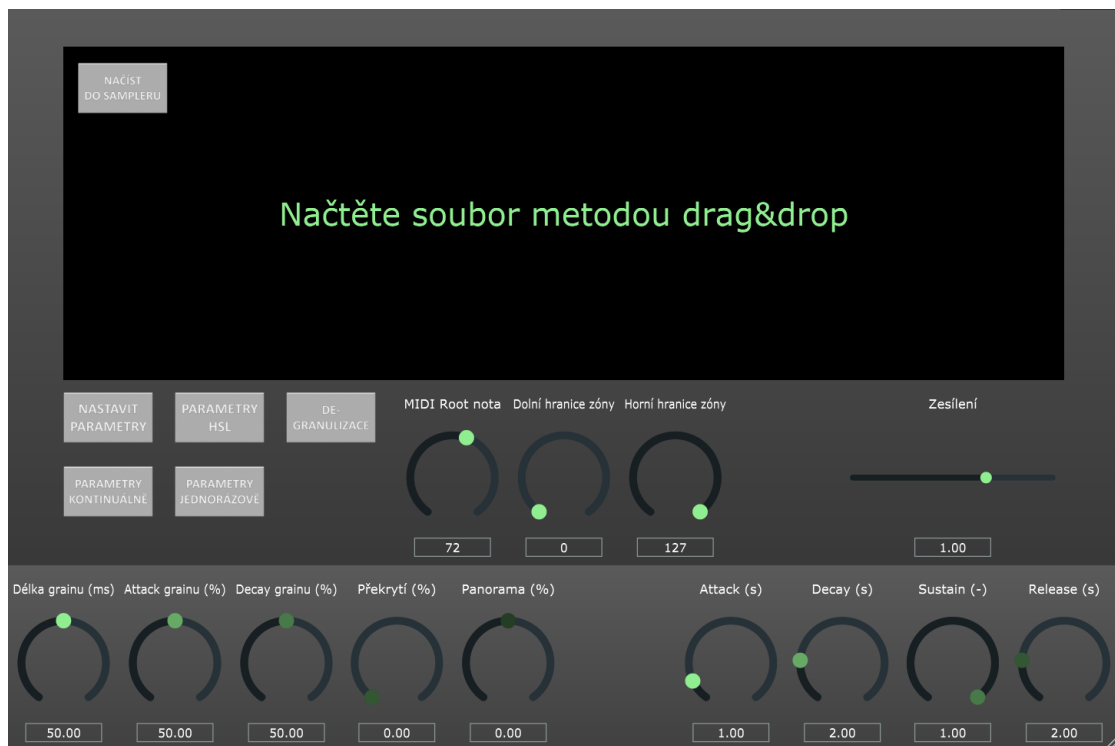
NAČÍST DO SAMPLERU

Načtěte soubor metodou drag&drop

NASTAVIT PARAMETRY

PARAMETRY HSL

DE-GRANULIZACE

PARAMETRY KONTINUÁLNÍ

PARAMETRY JEDNORÁZOVÉ

MIDI Root nota

Dolní hranice zóny

Horní hranice zóny

Zesílení

72

0

127

1.00

Délka grainu (ms)

Attack grainu (%)

Decay grainu (%)

Překrytí (%)

Panorama (%)

Attack (s)

Decay (s)

Sustain (-)

Release (s)

50.00

50.00

50.00

0.00

0.00

1.00

2.00

1.00

2.00